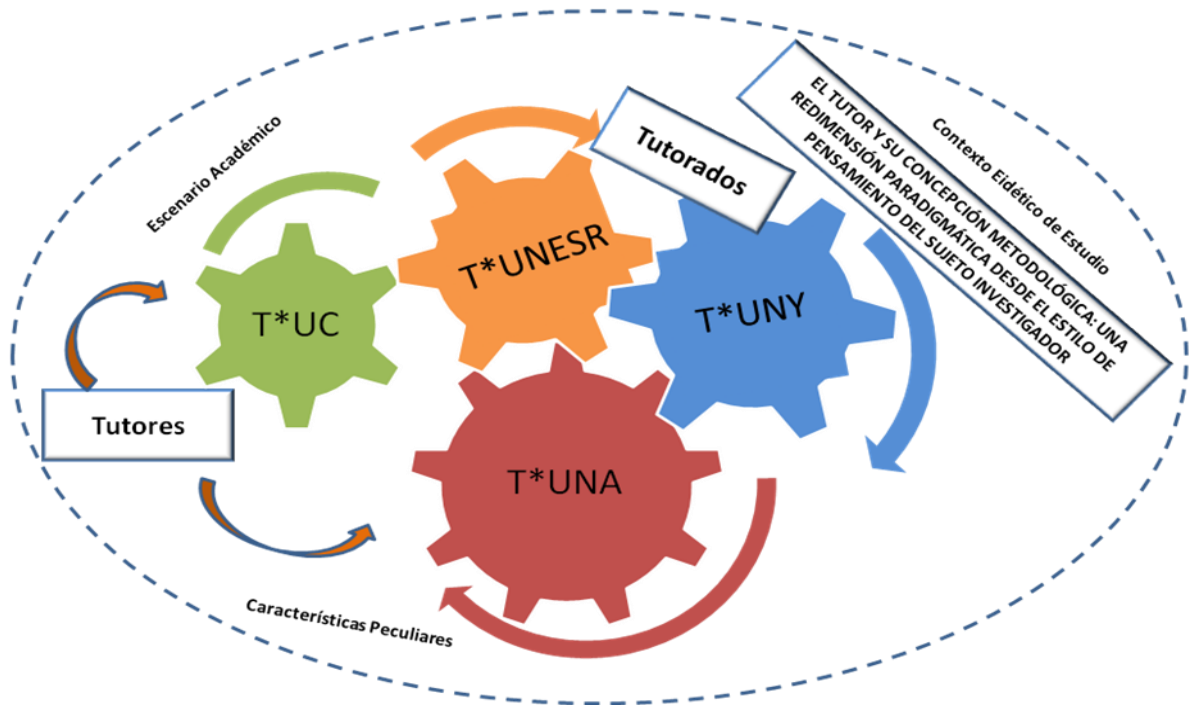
Escenario Académico

Tutorados

Contexto Eidético de Estudio

EL TUTOR Y SU CONCEPCIÓN METODOLÓGICA: UNA REDIMENSIÓN PARADIGMÁTICA DESDE EL ESTILO DE PENSAMIENTO DEL SUJETO INVESTIGADOR

T*UNESR

T*UC

T*UNY

Tutores

T*UNA

Características Peculiares